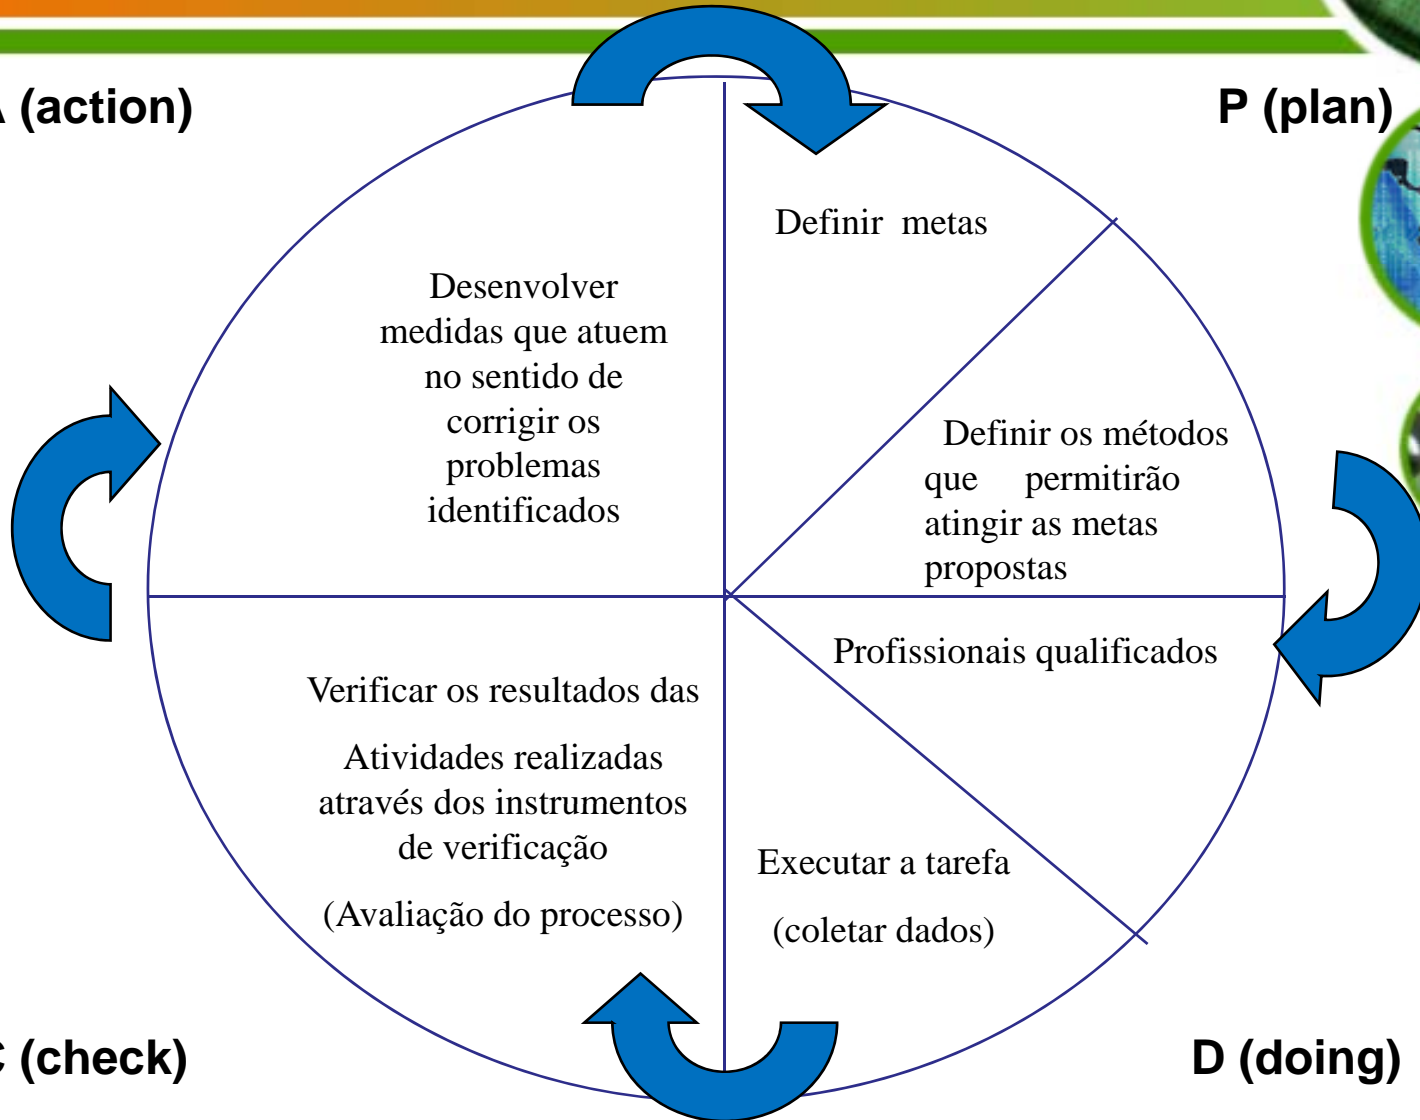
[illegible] (action)

P (plan)

Definir metas

Desenvolver medidas que atuem no sentido de corrigir os problemas identificados

Definir os métodos que permitirão atingir as metas propostas

Profissionais qualificados

Verificar os resultados das

Atividades realizadas através dos instrumentos de verificação

(Avaliação do processo)

Executar a tarefa

(coletar dados)

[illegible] (check)

D (doing)